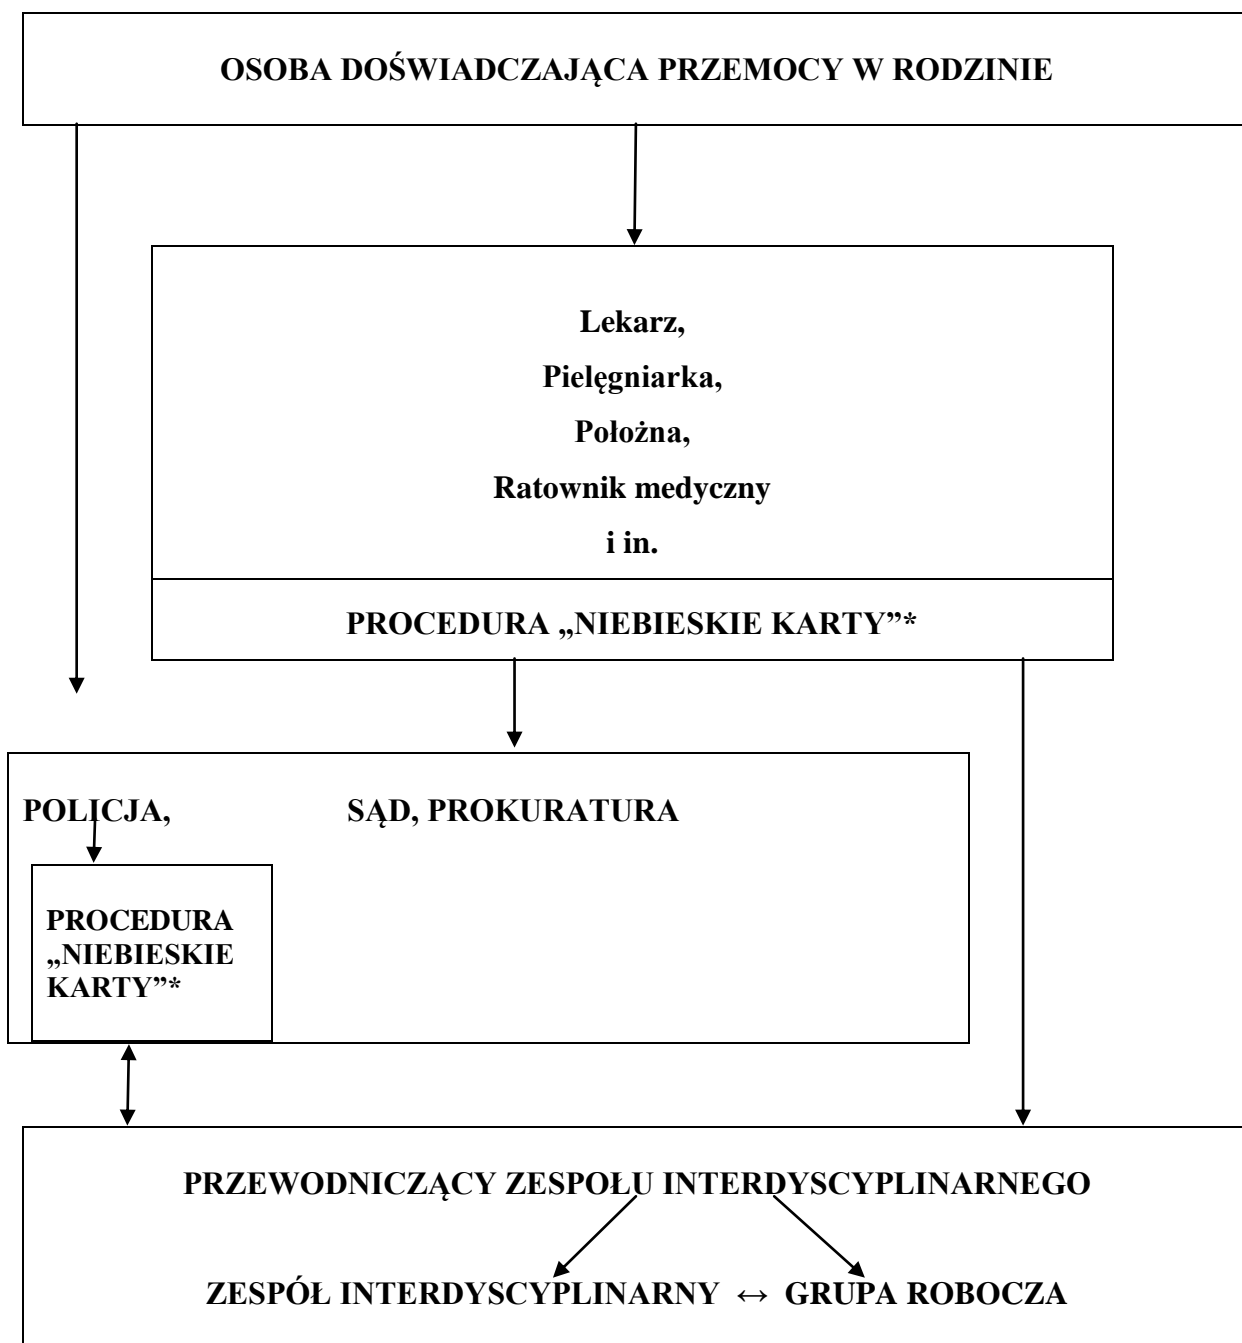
OSOBA DOŚWIADCZAJĄCA PRZEMOCY W RODZINIE

Lekarz,
Pielęgniarka,
Położna,
Ratownik medyczny
i in.

PROCEDURA „NIEBIESKIE KARTY"*

POLICJA,

SĄD, PROKURATURA

PROCEDURA „NIEBIESKIE KARTY"*

PRZEWODNICZĄCY ZESPOŁU INTERDYSCYPLINARNEGO

ZESPÓŁ INTERDYSCYPLINARNY ↔ GRUPA ROBOCZA